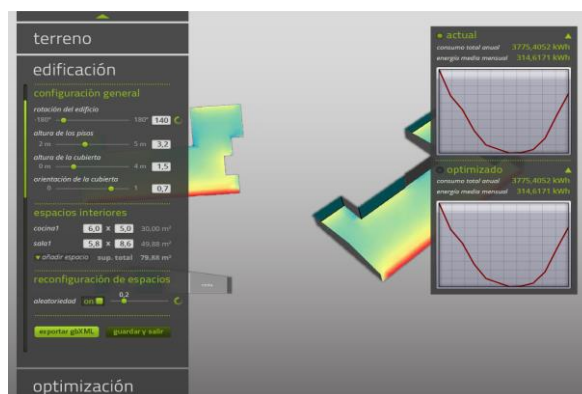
terreno

edificación

configuración general

rotación del edificio
-180° 180° 140

altura de los pisos
2 m 5 m 3,2

altura de la cubierta
0 m 4 m 1,5

orientación de la cubierta
0 1 0,7

espacios interiores

cocina1 6,0 x 5,0 30,00 m²

sala1 5,8 x 8,6 49,88 m²

▾ añadir espacio sup. total 79,88 m²

reconfiguración de espacios

aleatoriedad on 0,2

exportar gbXML guardar y salir

optimización

actual
consumo total anual 3775,4052 kWh
energía media mensual 314,6171 kWh

optimizado
consumo total anual 3775,4052 kWh
energía media mensual 314,6171 kWh